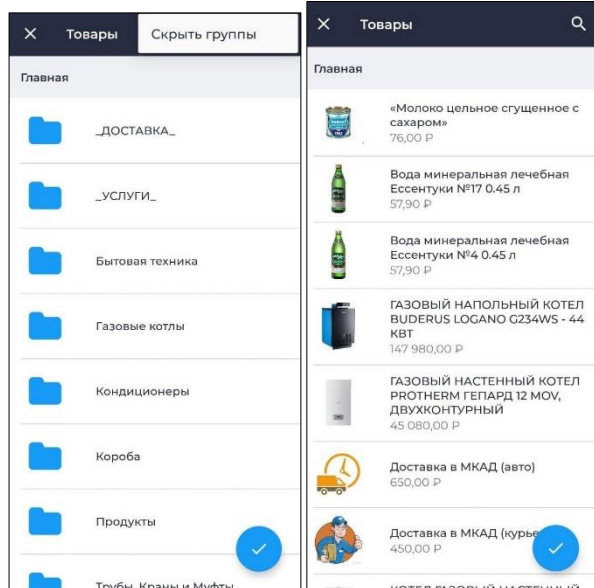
× Товары Скрыть группы

Главная

_ДОСТАВКА_

_УСЛУГИ_

Бытовая техника

Газовые котлы

Кондиционеры

Короба

Продукты

Трубы, Краны и Муфты

× Товары

Главная

«Молоко цельное сгущенное с сахаром»
76,00 ₽

Вода минеральная лечебная Ессентуки №17 0.45 л
57,90 ₽

Вода минеральная лечебная Ессентуки №4 0.45 л
57,90 ₽

ГАЗОВЫЙ НАПОЛЬНЫЙ КОТЕЛ BUDERUS LOGANO G234WS - 44 КВТ
147 980,00 ₽

ГАЗОВЫЙ НАСТЕННЫЙ КОТЕЛ PROTHERM ГЕПАРД 12 MOV, ДВУХКОНТУРНЫЙ
45 080,00 ₽

Доставка в МКАД (авто)
650,00 ₽

Доставка в МКАД (курье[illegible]
450,00 ₽

КОТЕЛ ГАЗОВЫЙ НАСТЕННЫЙ